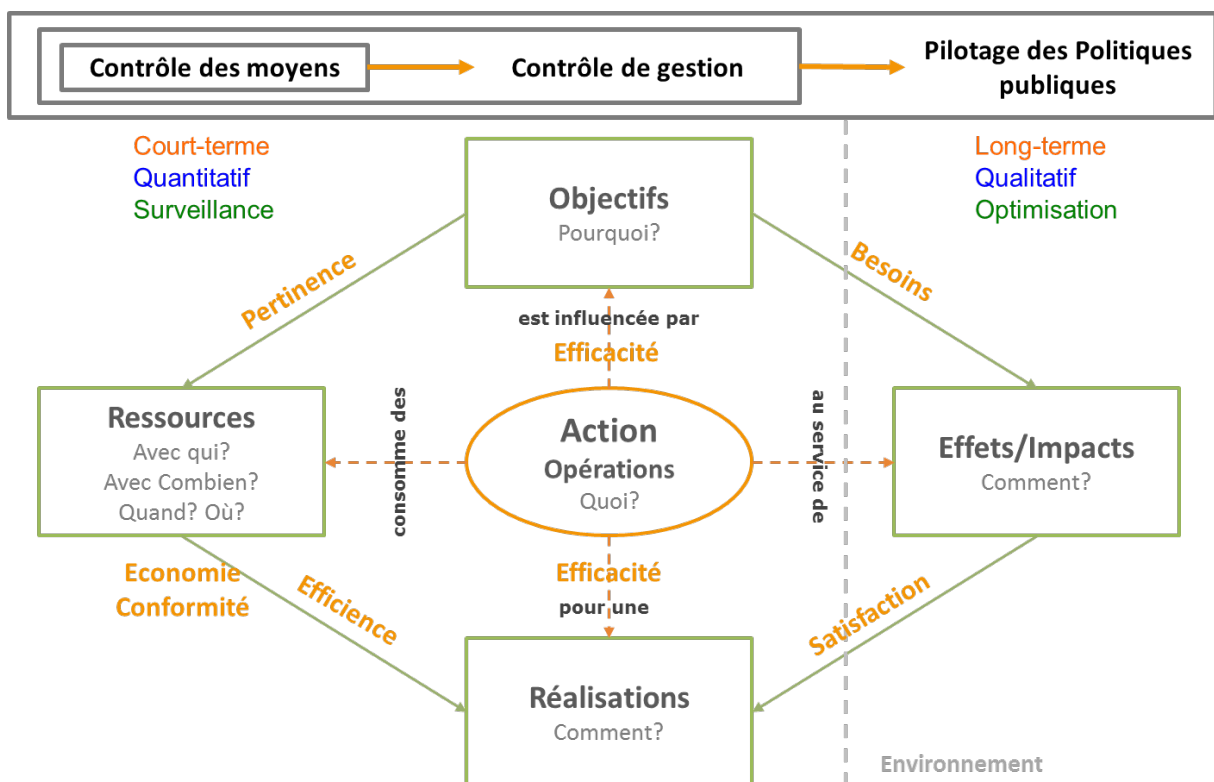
Contrôle des moyens

Contrôle de gestion

Pilotage des Politiques publiques

Court-terme
Quantitatif
Surveillance

Objectifs
Pourquoi?

Long-terme
Qualitatif
Optimisation

Pertinence

Besoins

est influencée par
Efficacité

Ressources
Avec qui?
Avec Combien?
Quand? Où?

consomme des

Action
Opérations
Quoi?

au service de

Effets/Impacts
Comment?

Economie
Conformité

Efficience

Efficacité
pour une

Satisfaction

Réalisations
Comment?

Environnement